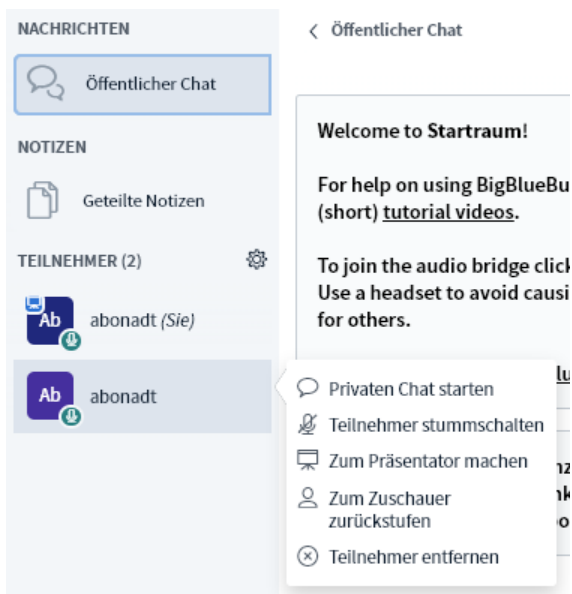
NACHRICHTEN

Öffentlicher Chat

NOTIZEN

Geteilte Notizen

TEILNEHMER (2)

Ab abonadt (Sie)

Ab abonadt

< Öffentlicher Chat

Welcome to Startraum!

For help on using BigBlueBu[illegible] (short) tutorial videos.

To join the audio bridge click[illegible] Use a headset to avoid causi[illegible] for others.

Privaten Chat starten

Teilnehmer stummschalten

Zum Präsentator machen

Zum Zuschauer zurückstufen

Teilnehmer entfernen